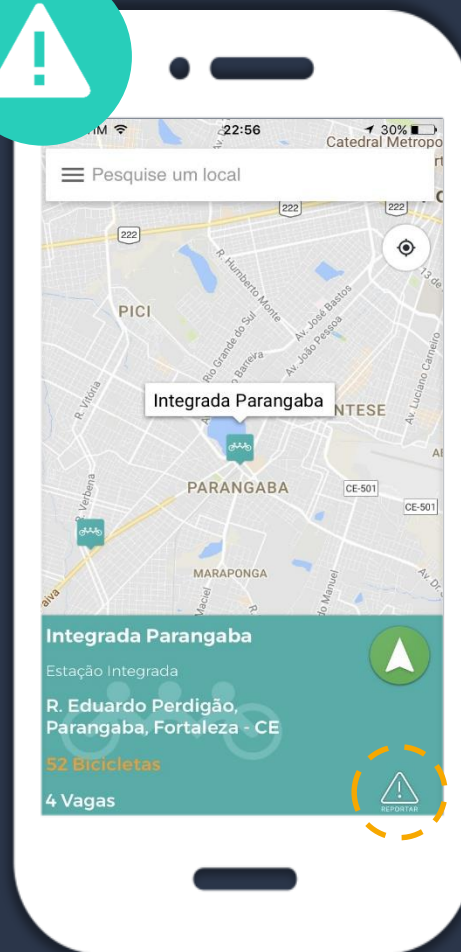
22:56
30%
Catedral Metropo
Pesquise um local
222
222
222
PICI
R. Humberto Monte
Av. José Bastos
Av. João Pessoa
R. Rio Grande do Sul
Av. Carneiro
R. Vitória
Integrada Parangaba
NTESE
Av. Luciano Carneiro
PARANGABA
CE-501
CE-501
R. Verbena
MARAPONGA
Integrada Parangaba
Estação Integrada
R. Eduardo Perdigão, Parangaba, Fortaleza - CE
52 Bicicletas
4 Vagas
REPORTAR